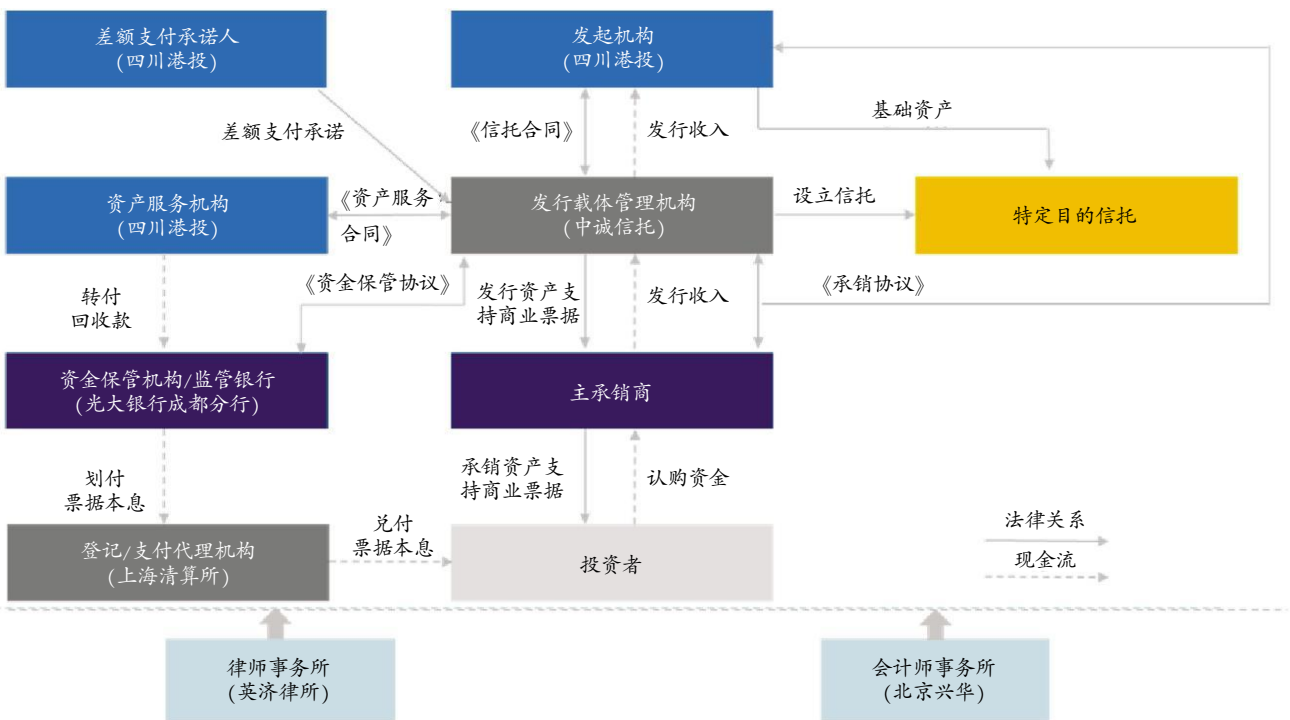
差额支付承诺人
(四川港投)

发起机构
(四川港投)

差额支付承诺

《信托合同》

发行收入

基础资产

资产服务机构
(四川港投)

《资产服务合同》

发行载体管理机构
(中诚信托)

设立信托

特定目的信托

转付
回收款

《资金保管协议》

发行资产支持商业票据

发行收入

《承销协议》

资金保管机构/监管银行
(光大银行成都分行)

主承销商

划付
票据本息

承销资产支持商业票据

认购资金

登记/支付代理机构
(上海清算所)

兑付
票据本息

投资者

法律关系

现金流

律师事务所
(英济律所)

会计师事务所
(北京兴华)